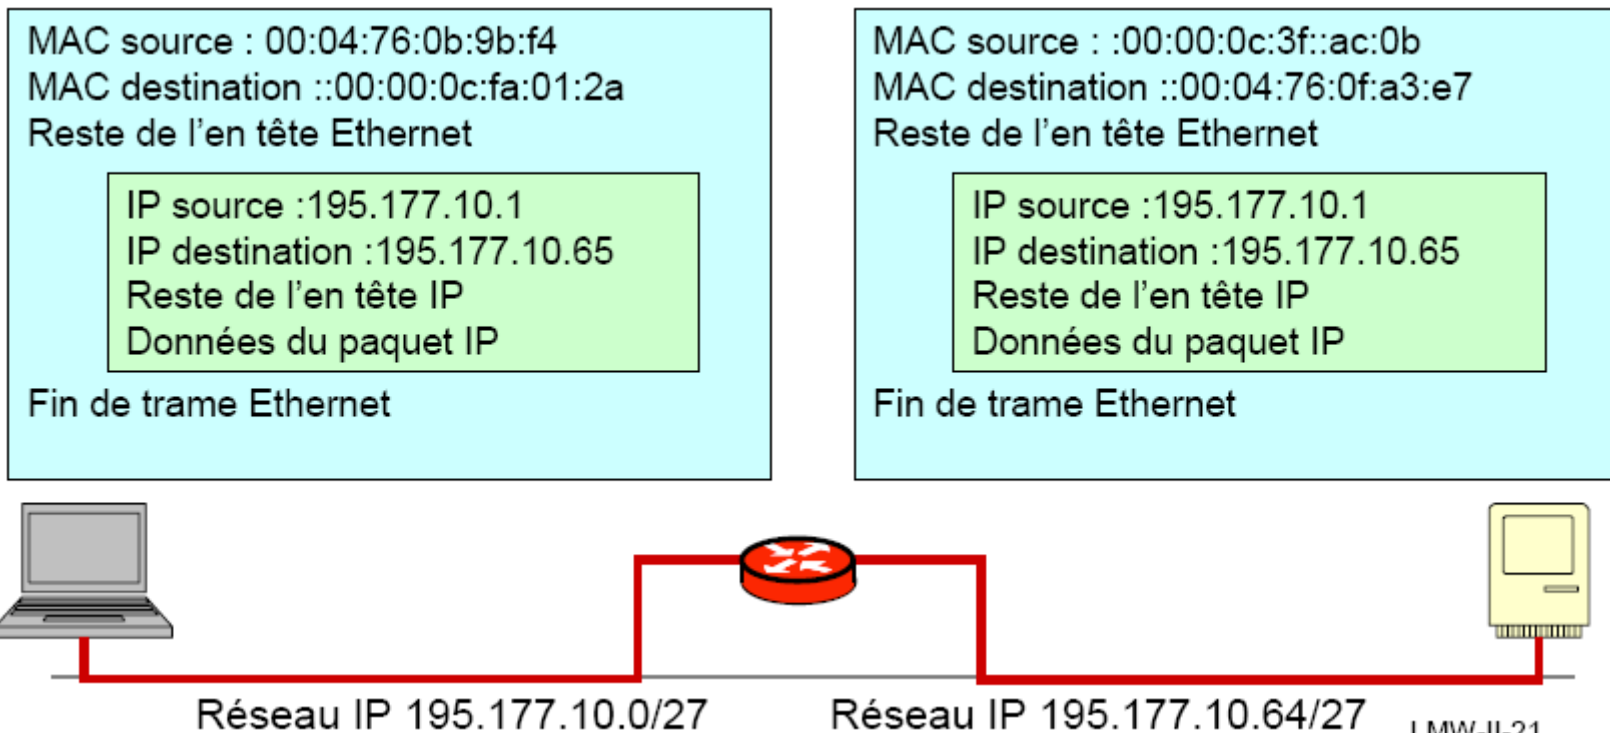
MAC source : 00:04:76:0b:9b:f4
MAC destination ::00:00:0c:fa:01:2a
Reste de l'en tête Ethernet

IP source :195.177.10.1
IP destination :195.177.10.65
Reste de l'en tête IP
Données du paquet IP

Fin de trame Ethernet

MAC source : :00:00:0c:3f::ac:0b
MAC destination ::00:04:76:0f:a3:e7
Reste de l'en tête Ethernet

IP source :195.177.10.1
IP destination :195.177.10.65
Reste de l'en tête IP
Données du paquet IP

Fin de trame Ethernet

Réseau IP 195.177.10.0/27

Réseau IP 195.177.10.64/27

LMW-II-21